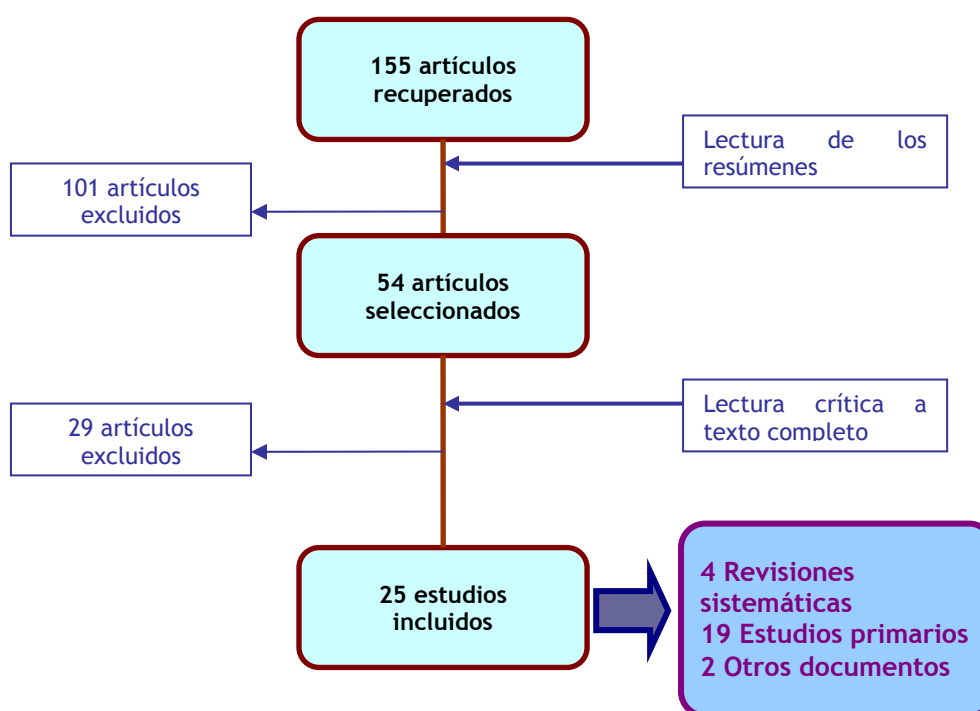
155 artículos recuperados

Lectura de los resúmenes

101 artículos excluidos

54 artículos seleccionados

Lectura crítica a texto completo

29 artículos excluidos

25 estudios incluidos

4 Revisiones sistemáticas
19 Estudios primarios
2 Otros documentos